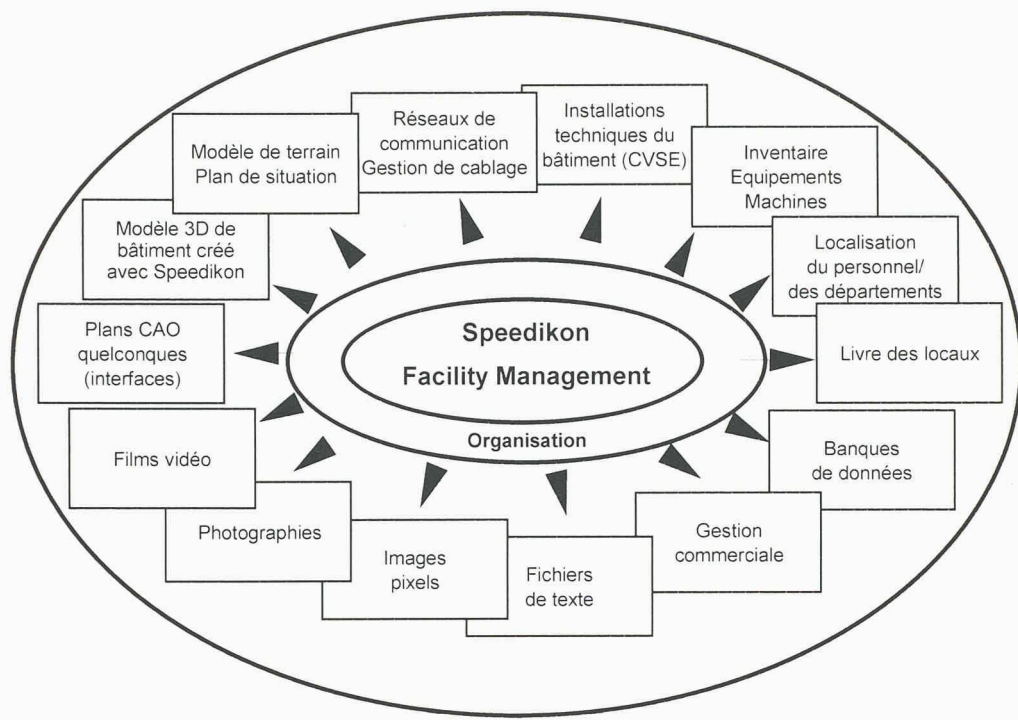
Speedikon
Facility Management
Organisation

Modèle de terrain
Plan de situation

Réseaux de communication
Gestion de cablage

Installations techniques du bâtiment (CVSE)

Inventaire
Equipements
Machines

Modèle 3D de bâtiment créé avec Speedikon

Localisation du personnel/ des départements

Plans CAO quelconques (interfaces)

Livre des locaux

Films vidéo

Banques de données

Photographies

Images pixels

Fichiers de texte

Gestion commerciale